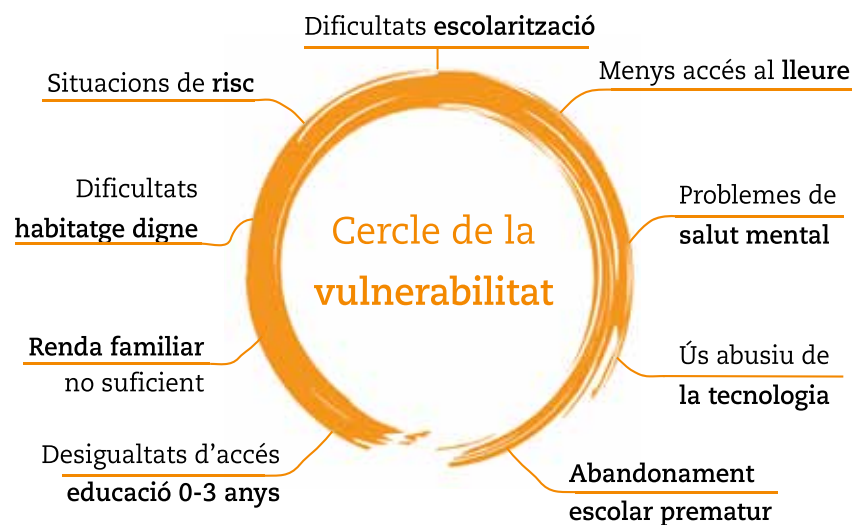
Dificultats escolarització

Menys accés al lleure

Problemes de salut mental

Ús abusiu de la tecnologia

Abandonament escolar prematur

Desigualtats d'accés educació 0-3 anys

Renda familiar no suficient

Dificultats habitatge digne

Situacions de risc

Cercle de la vulnerabilitat